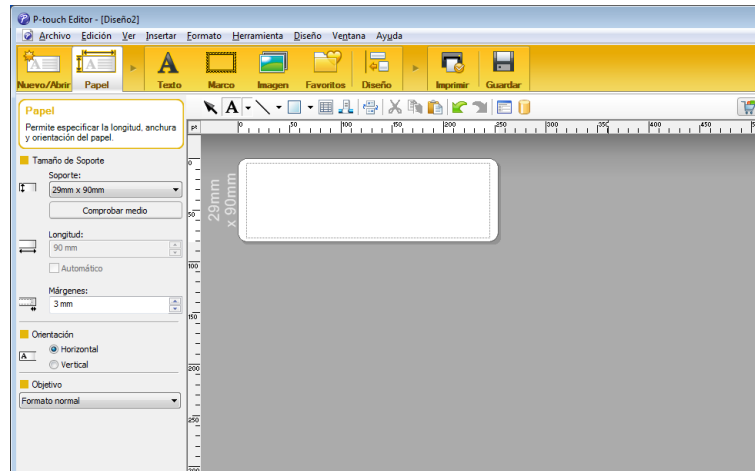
P-touch Editor - [Diseño2]

Archivo Edición Ver Insertar Formato Herramienta Diseño Ventana Ayuda

Nuevo/Abrir Papel Texto Marco Imagen Favoritos Diseño Imprimir Guardar

Papel
Permite especificar la longitud, anchura y orientación del papel.

Tamaño de Soporte
Soporte:
29mm x 90mm
Comprobar medio
Longitud:
90 mm
Automático
Márgenes:
3 mm

Orientación
Horizontal
Vertical

Objetivo
Formato normal

pt 0 50 100 150 200 250 300 350 400 450

0 50 100 150 200 250 300

29mm x 90mm